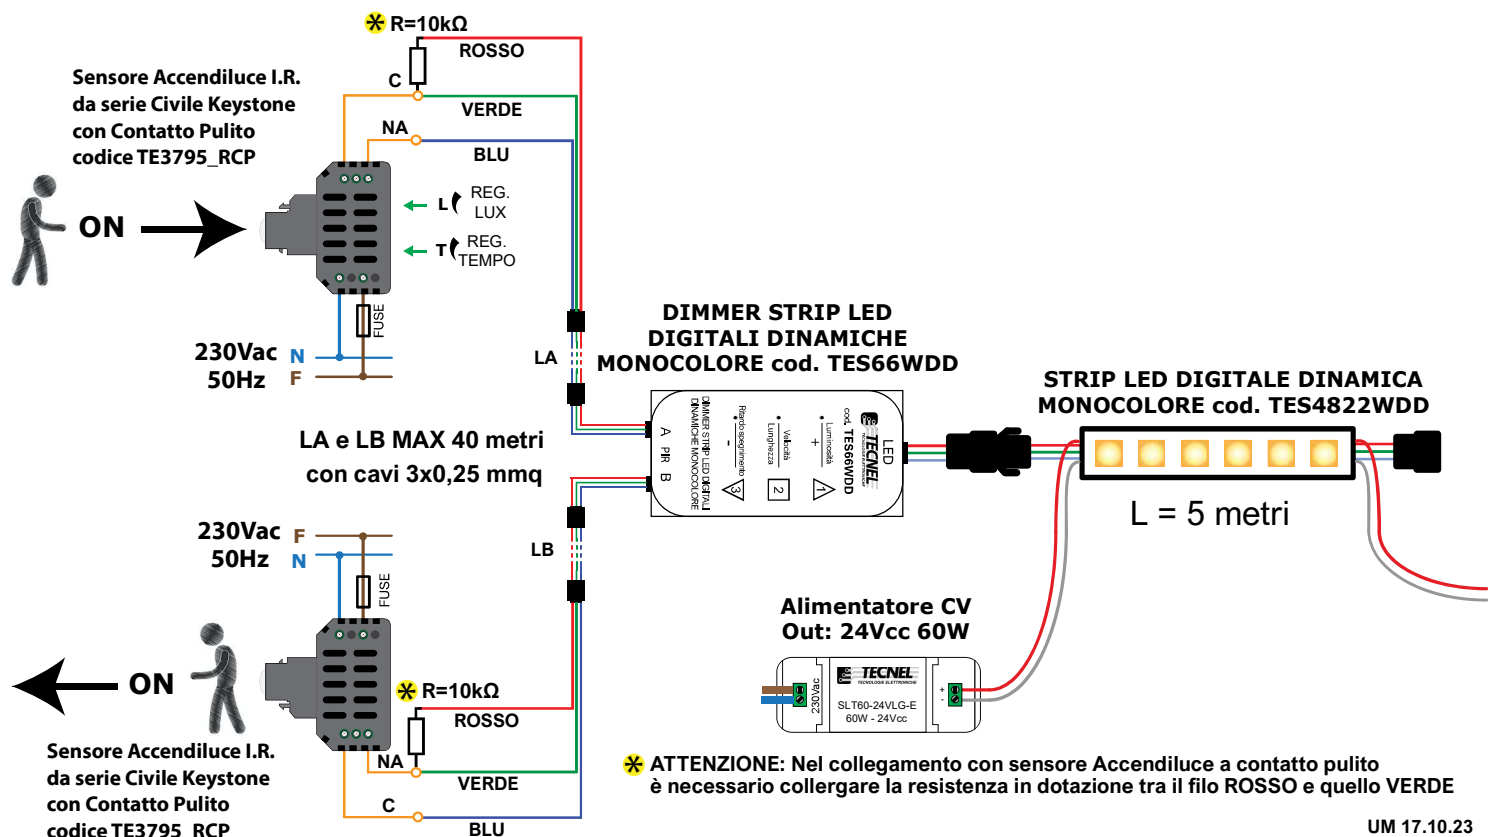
✻ R=10kΩ
ROSSO
Sensore Accendiluce I.R. da serie Civile Keystone con Contatto Pulito codice TE3795_RCP
C
VERDE
NA
BLU
L REG. LUX
T REG. TEMPO
ON
FUSE
230Vac 50Hz
N
F
LA
DIMMER STRIP LED DIGITALI DINAMICHE MONOCOLORE cod. TES66WDD
STRIP LED DIGITALE DINAMICA MONOCOLORE cod. TES4822WDD
LA e LB MAX 40 metri con cavi 3x0,25 mmq
A PIR B
DIMMER STRIP LED DIGITALI DINAMICHE MONOCOLORE
Ritardo spegnimento
Velocità Lunghezza
Luminosità
cod. TES66WDD
TECNEL
LED
L = 5 metri
230Vac 50Hz
F
N
FUSE
LB
Alimentatore CV Out: 24Vcc 60W
ON
✻ R=10kΩ
ROSSO
230Vac
TECNEL
SLT60-24VLG-E 60W - 24Vcc
NA
VERDE
C
BLU
Sensore Accendiluce I.R. da serie Civile Keystone con Contatto Pulito codice TE3795_RCP
✻ ATTENZIONE: Nel collegamento con sensore Accendiluce a contatto pulito è necessario collergare la resistenza in dotazione tra il filo ROSSO e quello VERDE
UM 17.10.23